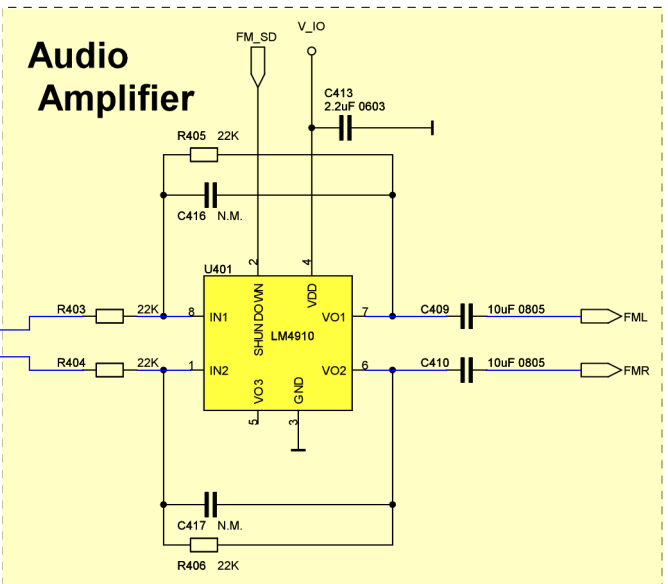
Audio Amplifier

FM_SD
V_IO
C413
2.2uF 0603
R405 22K
C416 N.M.
U401
2
4
SHUN DOWN
VDD
R403
22K
8
IN1
LM4910
VO1
7
C409
10uF 0805
FML
R404
22K
1
IN2
VO2
6
C410
10uF 0805
FMR
VO3
GND
5
3
C417 N.M.
R406 22K